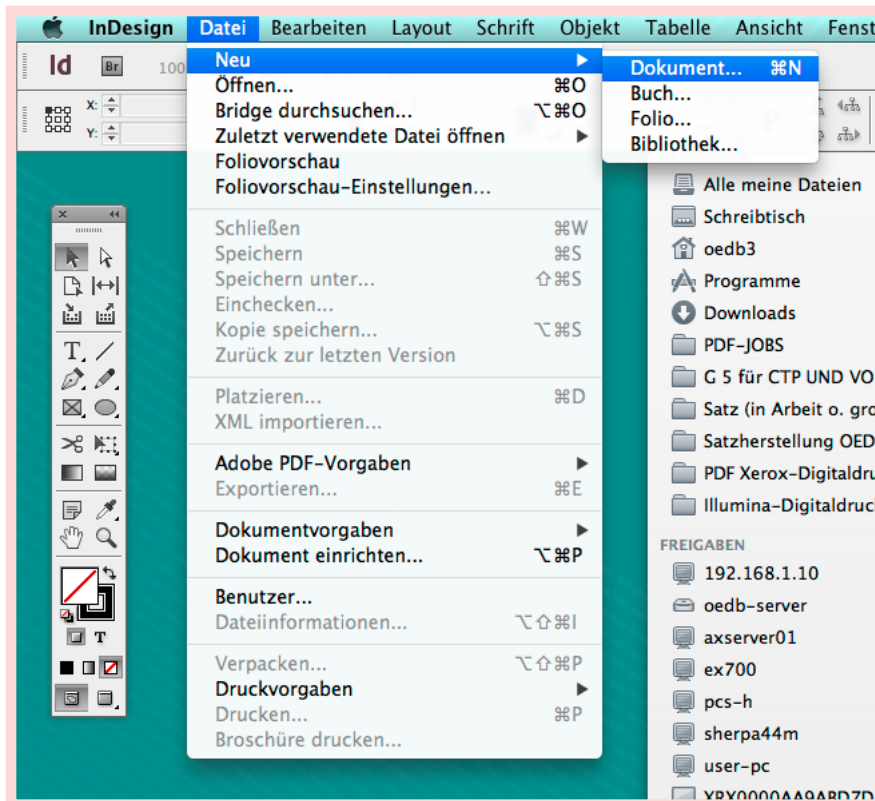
InDesign Datei Bearbeiten Layout Schrift Objekt Tabelle Ansicht Fenst

Id Br 100

X:
Y:

Neu ▶
Öffnen... ⌘O
Bridge durchsuchen... ⌥⌘O
Zuletzt verwendete Datei öffnen ▶
Foliovorschau
Foliovorschau-Einstellungen...

Schließen ⌘W
Speichern ⌘S
Speichern unter... ⇧⌘S
Einchecken...
Kopie speichern... ⌥⌘S
Zurück zur letzten Version

Platzieren... ⌘D
XML importieren...

Adobe PDF-Vorgaben ▶
Exportieren... ⌘E

Dokumentvorgaben ▶
Dokument einrichten... ⌥⌘P

Benutzer...
Dateiinformationen... ⌥⇧⌘I

Verpacken... ⌥⇧⌘P
Druckvorgaben ▶
Drucken... ⌘P
Broschüre drucken...

Dokument... ⌘N
Buch...
Folio...
Bibliothek...

Alle meine Dateien
Schreibtisch
oedb3
Programme
Downloads
PDF-JOBS
G 5 für CTP UND VO
Satz (in Arbeit o. gro
Satzherstellung OED
PDF Xerox-Digitaldru
Illumina-Digitaldruc

FREIGABEN
192.168.1.10
oedb-server
axserver01
ex700
pcs-h
sherpa44m
user-pc
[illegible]